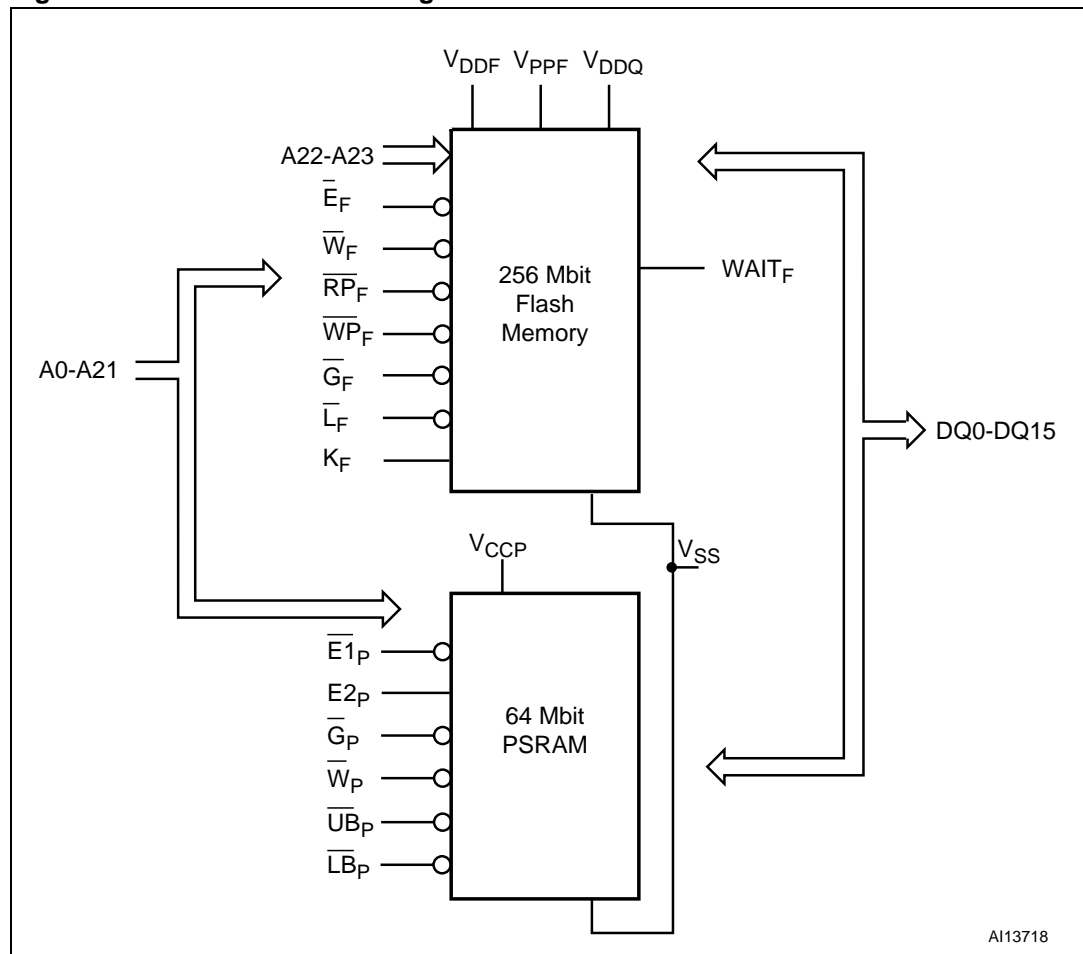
$V_{DDF}$ $V_{PPF}$ $V_{DDQ}$

A22-A23

$\overline{E}_F$

$\overline{W}_F$

$\overline{RP}_F$

$\overline{WP}_F$

$\overline{G}_F$

$\overline{L}_F$

$K_F$

256 Mbit Flash Memory

$WAIT_F$

A0-A21

DQ0-DQ15

$V_{CCP}$

$V_{SS}$

$\overline{E1}_P$

$E2_P$

$\overline{G}_P$

$\overline{W}_P$

$\overline{UB}_P$

$\overline{LB}_P$

64 Mbit PSRAM

AI13718